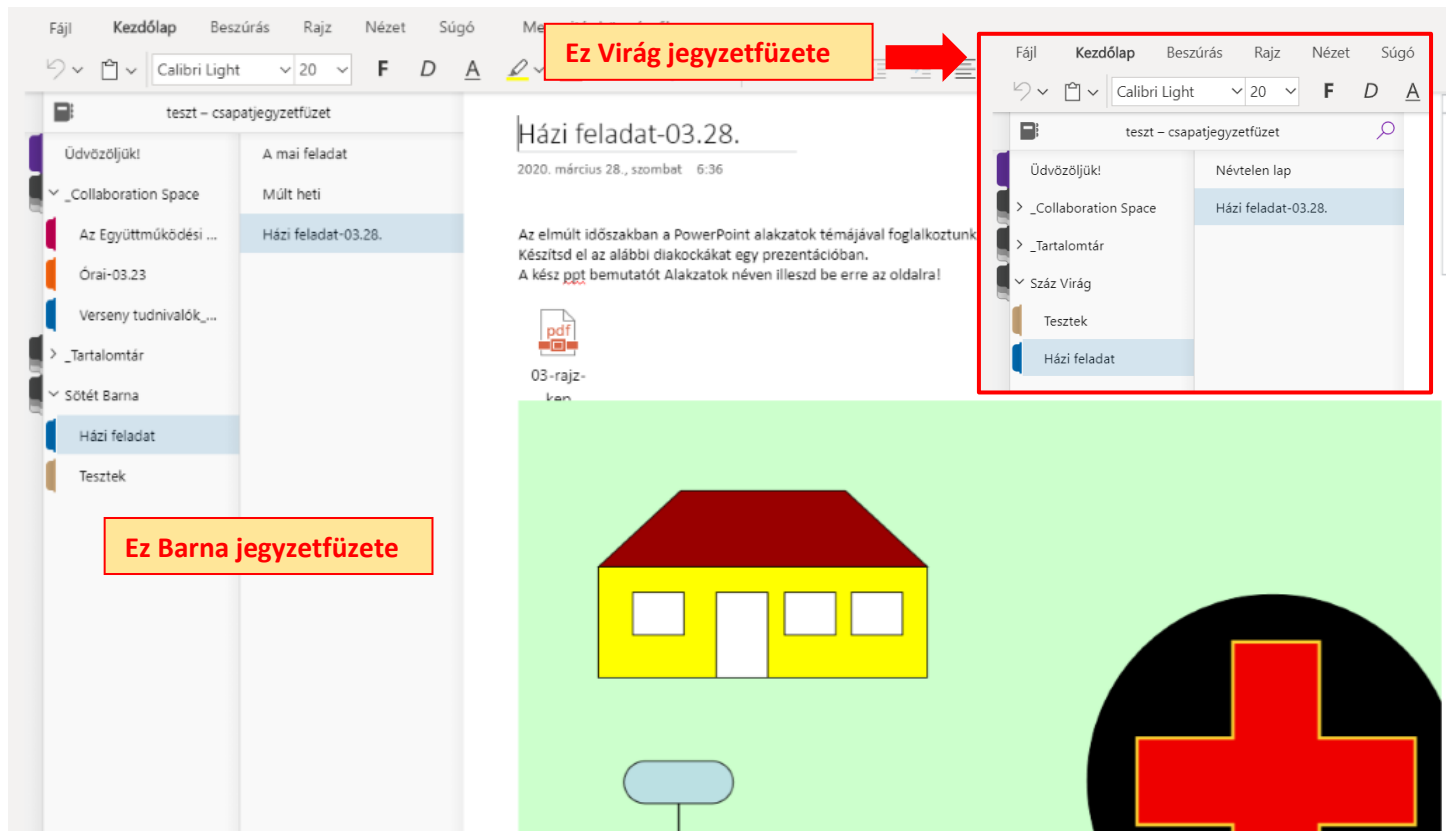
Fájl Kezdőlap Beszúrás Rajz Nézet Súgó Me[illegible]

Calibri Light 20 F D A

Ez Virág jegyzetfüzete

teszt – csapatjegyzetfüzet

Üdvözöljük!
_Collaboration Space
Az Együttműködési ...
Órai-03.23
Verseny tudnivalók_...
_Tartalomtár
Sötét Barna
Házi feladat
Tesztek

A mai feladat
Múlt heti
Házi feladat-03.28.

Házi feladat-03.28.
2020. március 28., szombat 6:36

Az elmúlt időszakban a PowerPoint alakzatok témájával foglalkoztunk
Készítsd el az alábbi diakockákat egy prezentációban.
A kész ppt bemutatót Alakzatok néven illeszd be erre az oldalra!

pdf
03-rajz-kep

Ez Barna jegyzetfüzete

Fájl Kezdőlap Beszúrás Rajz Nézet Súgó
Calibri Light 20 F D A
teszt – csapatjegyzetfüzet
Üdvözöljük!
_Collaboration Space
_Tartalomtár
Száz Virág
Tesztek
Házi feladat
Névtelen lap
Házi feladat-03.28.